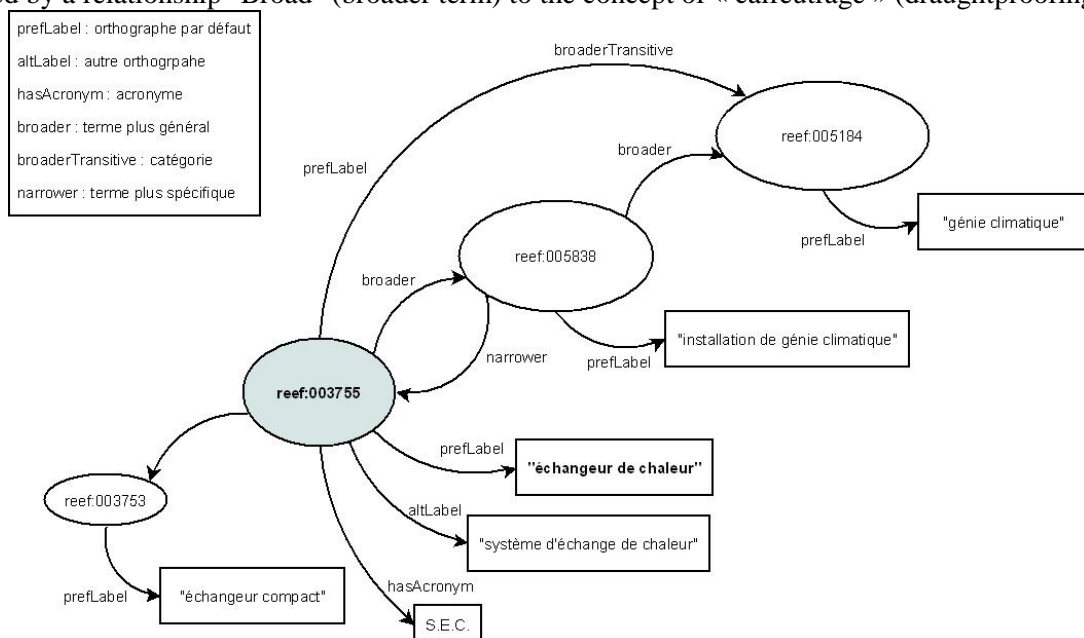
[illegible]d by a relationship "Broad" (broader term) to the concept of « calfeutrage » (draughtproofing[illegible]

prefLabel : orthographe par défaut
altLabel : autre orthogrpahe
hasAcronym : acronyme
broader : terme plus général
broaderTransitive : catégorie
narrower : terme plus spécifique

broaderTransitive
prefLabel
broader
reef:005184
prefLabel
"génie climatique"
reef:005838
broader
narrower
prefLabel
"installation de génie climatique"
reef:003755
prefLabel
"échangeur de chaleur"
altLabel
"système d'échange de chaleur"
reef:003753
prefLabel
"échangeur compact"
hasAcronym
S.E.C.